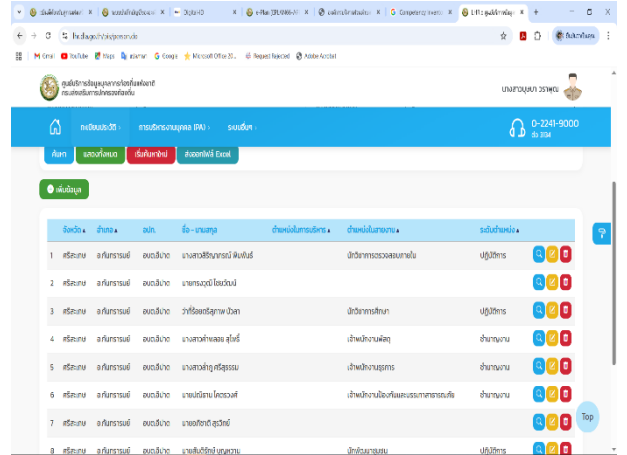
เพิ่มข้อมูลบุคลากร | ระบบสารสนเทศ | Digital ID | e-Plan | ลงลายมือชื่อ | Competency | LHR ศูนย์ข้อมูล

file.dlaguide/ehr/personnel

Gmail | YouTube | Maps | ข่าว | Google | Microsoft Office 365 | Request Rejected | Adobe Acrobat

ศูนย์บริหารข้อมูลบุคลากรท้องถิ่นแห่งชาติ
กรมส่งเสริมการปกครองท้องถิ่น

นางสาวบุษบา วรพงษ์

ทะเบียนประวัติ ▾ | การบริหารงานบุคคล (PA) ▾ | ระบบอื่นๆ ▾

0-2241-9000
ต่อ 3134

ค้นหา | แสดงทั้งหมด | เริ่มค้นหาใหม่ | ส่งออกไฟล์ Excel

เพิ่มข้อมูล

| | จังหวัด | อำเภอ | อปท. | ชื่อ - นามสกุล | ตำแหน่งในการบริหาร | ตำแหน่งในสายงาน | ระดับตำแหน่ง |
|---|---|---|---|---|---|---|---|
| 1 | ศรีสะเกษ | อ.กันทรารมย์ | อบต.ดีม่าง | นางสาวสิริกาญจน์ พิมพ์บุตร | | นักวิชาการตรวจสอบภายใน | ปฏิบัติการ |
| 2 | ศรีสะเกษ | อ.กันทรารมย์ | อบต.ดีม่าง | นายกรองทุนี โยมวัฒน์ | | | |
| 3 | ศรีสะเกษ | อ.กันทรารมย์ | อบต.ดีม่าง | ว่าที่ร้อยตรีสุภาพ บัวลา | | นักวิชาการศึกษา | ปฏิบัติการ |
| 4 | ศรีสะเกษ | อ.กันทรารมย์ | อบต.ดีม่าง | นางสาวคำพลอย สุโพธิ์ | | เจ้าพนักงานพัสดุ | ชำนาญงาน |
| 5 | ศรีสะเกษ | อ.กันทรารมย์ | อบต.ดีม่าง | นางสาวลำดู ศรีสุรรรม | | เจ้าพนักงานธุรการ | ชำนาญงาน |
| 6 | ศรีสะเกษ | อ.กันทรารมย์ | อบต.ดีม่าง | นายนพัฒน์ โคตรวงศ์ | | เจ้าพนักงานป้องกันและบรรเทาสาธารณภัย | ชำนาญงาน |
| 7 | ศรีสะเกษ | อ.กันทรารมย์ | อบต.ดีม่าง | นายอภิชาติ สุวรีทย์ | | | |
| 8 | ศรีสะเกษ | อ.กันทรารมย์ | อบต.ดีม่าง | นางสันติรัตน์ บุญหวาน | | นักพัฒนาชุมชน | ปฏิบัติการ |

Top